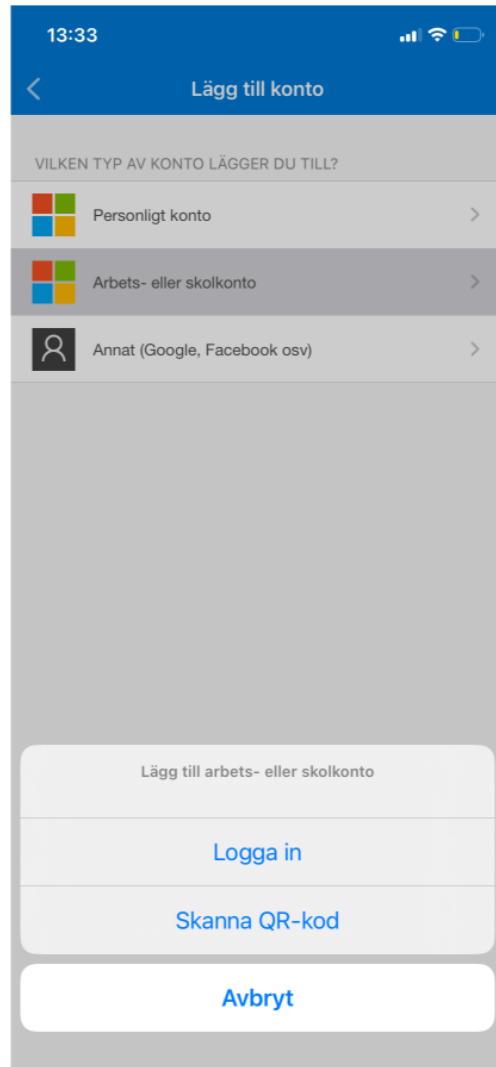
13:33

Lägg till konto

VILKEN TYP AV KONTO LÄGGER DU TILL?

Personligt konto

Arbets- eller skolkonto

Annat (Google, Facebook osv)

Lägg till arbets- eller skolkonto

Logga in

Skanna QR-kod

Avbryt